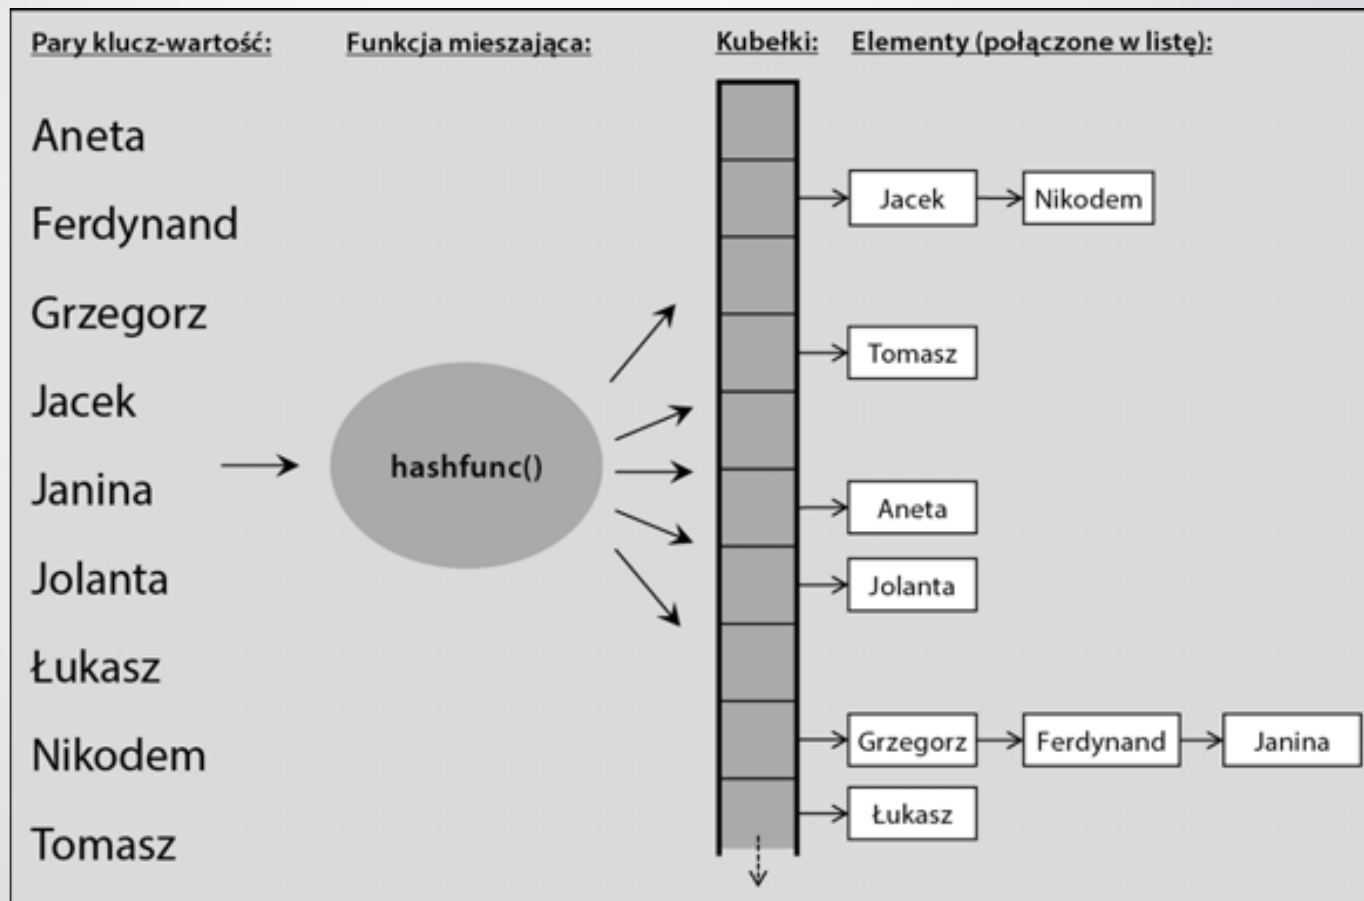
Pary klucz-wartość:

Funkcja mieszająca:

Kubełki:

Elementy (połączone w listę):

Aneta

Ferdynand

Grzegorz

Jacek

Janina

Jolanta

Łukasz

Nikodem

Tomasz

hashfunc()

Jacek

Nikodem

Tomasz

Aneta

Jolanta

Grzegorz

Ferdynand

Janina

Łukasz